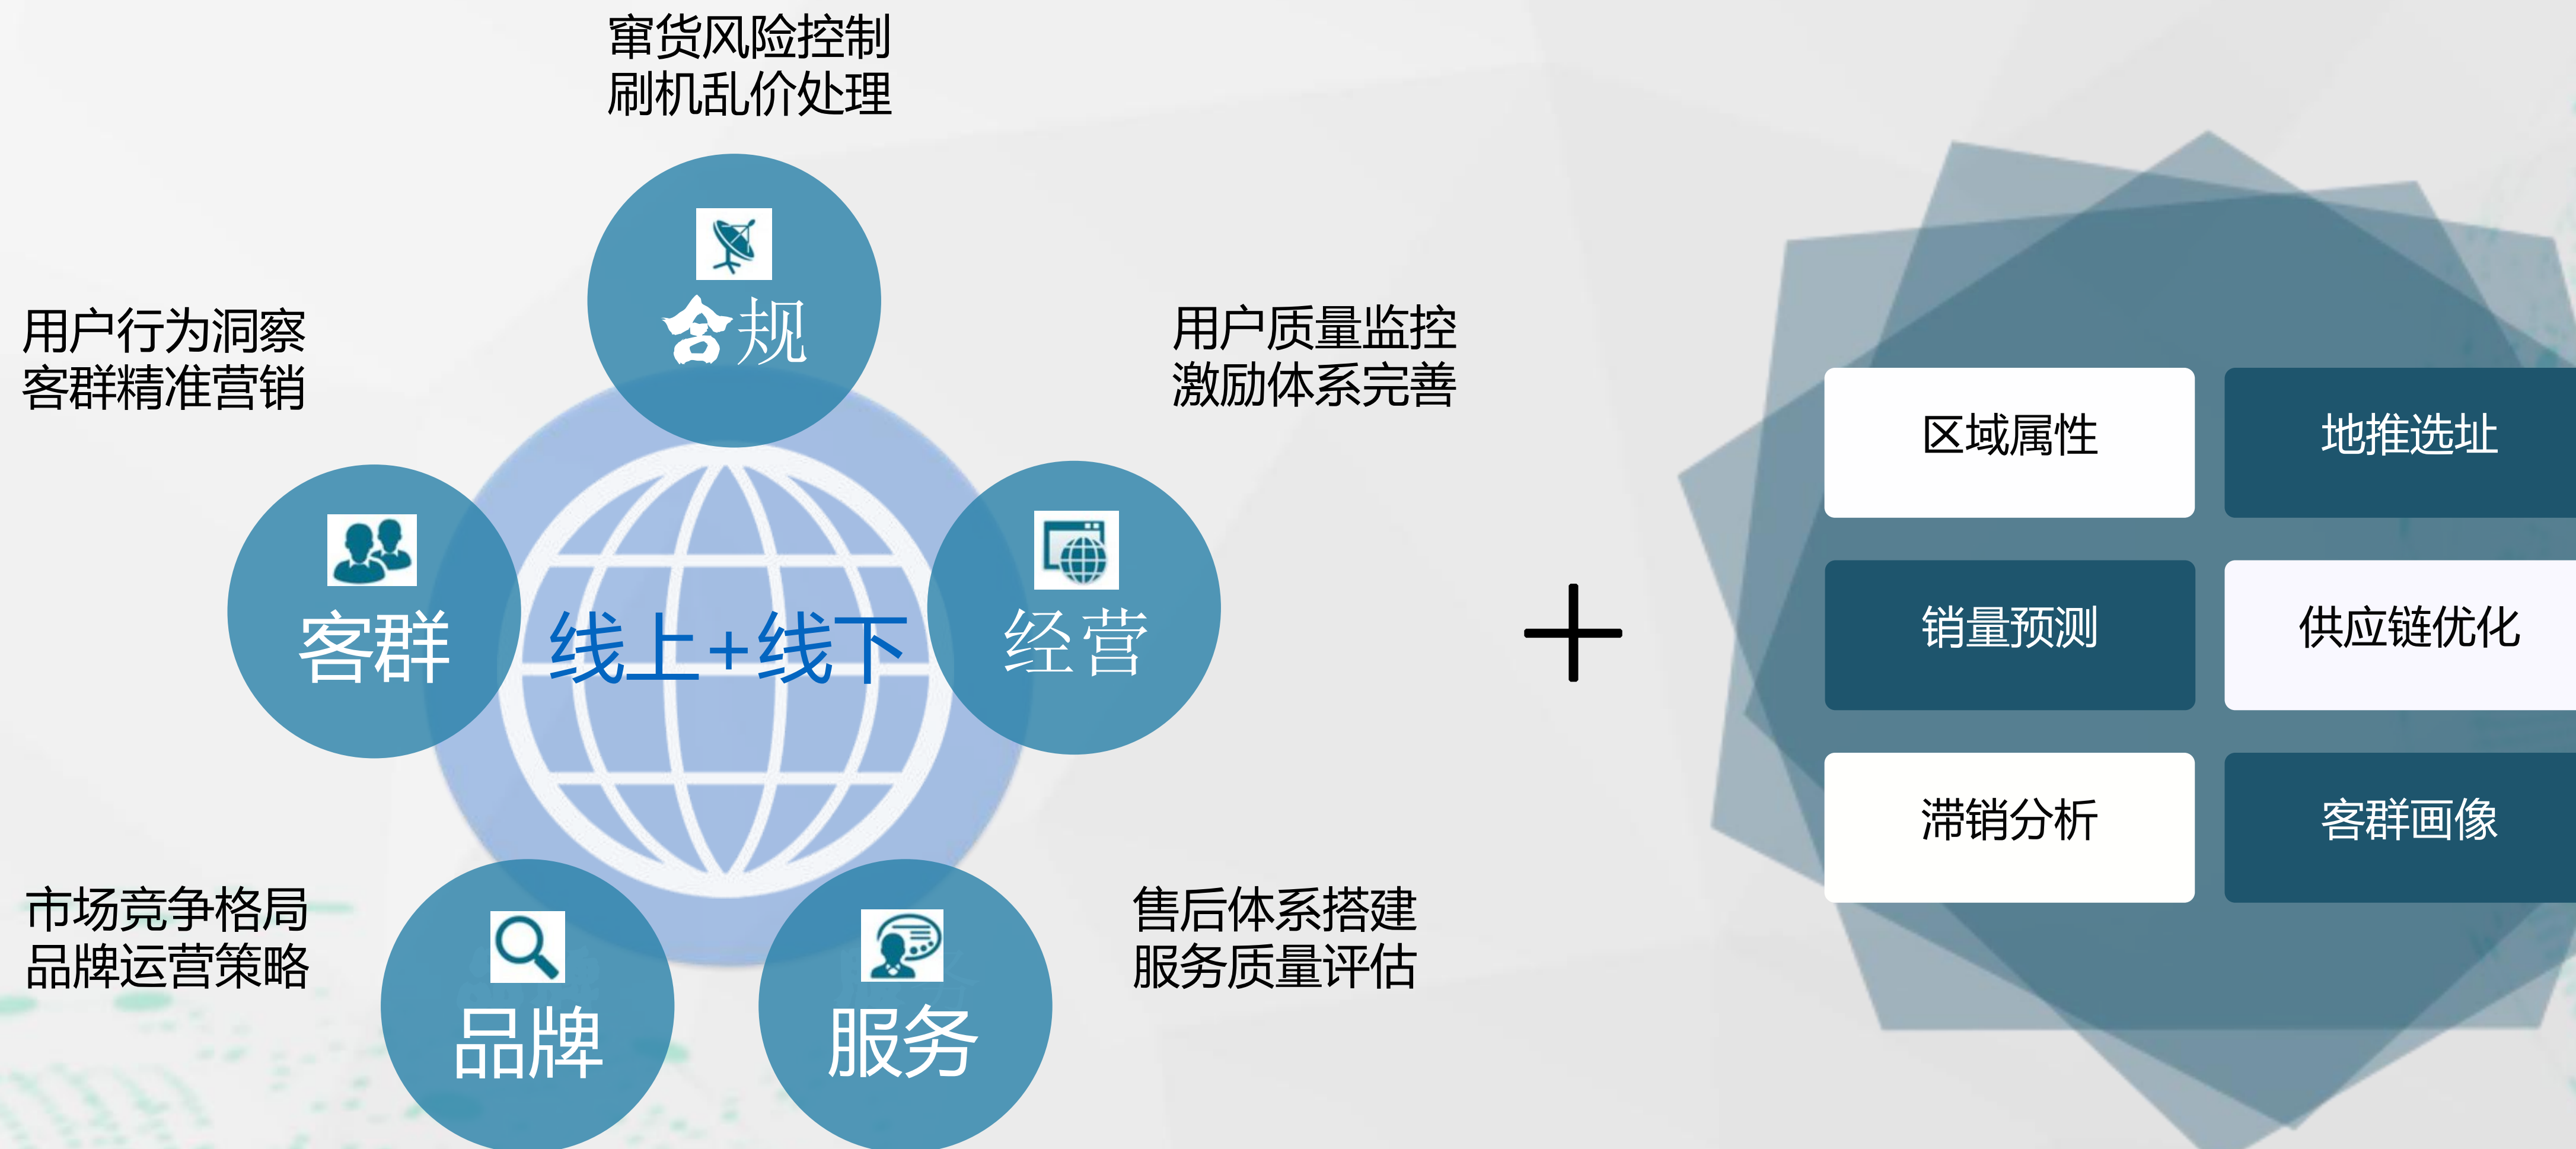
窜货风险控制
刷机乱价处理

合规

用户行为洞察
客群精准营销

用户质量监控
激励体系完善

客群

线上+线下

经营

市场竞争格局
品牌运营策略

售后体系搭建
服务质量评估

品牌

服务

+

区域属性

地推选址

销量预测

供应链优化

滞销分析

客群画像